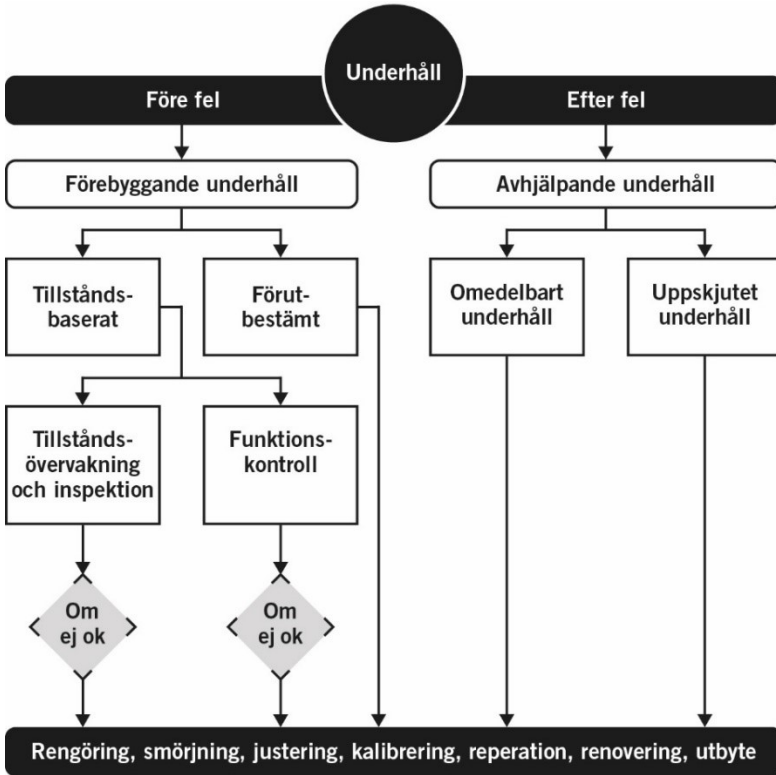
Underhåll

Före fel

Efter fel

Förebyggande underhåll

Avhjälpande underhåll

Tillståndsbaserat

Förutbestämt

Omedelbart underhåll

Uppskjutet underhåll

Tillståndsövervakning och inspektion

Funktionskontroll

Om ej ok

Om ej ok

Rengöring, smörjning, justering, kalibrering, reperation, renovering, utbyte